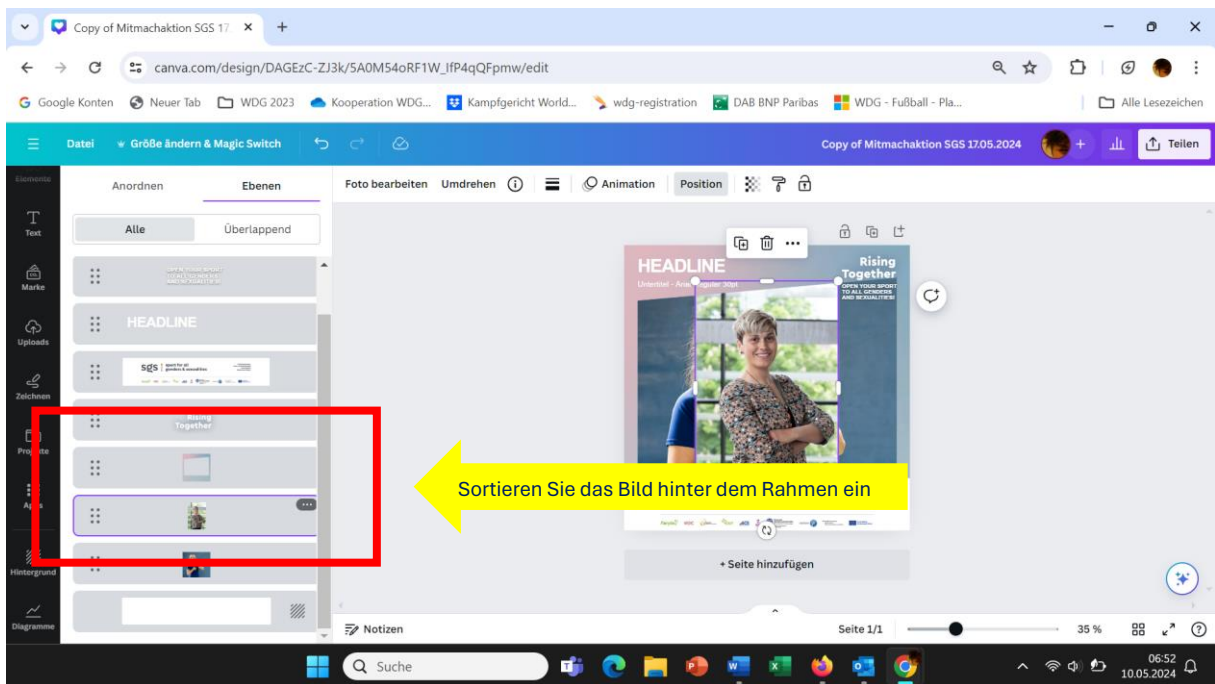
Copy of Mitmachaktion SGS 17

canva.com/design/DAGEzC-ZJ3k/5A0M54oRF1W_lfP4qQFpmw/edit

Google Konten  Neuer Tab  WDG 2023  Kooperation WDG...  Kampfgericht World...  wdg-registration  DAB BNP Paribas  WDG - Fußball - Pla...  Alle Lesezeichen

Datei  Größe ändern & Magic Switch  Copy of Mitmachaktion SGS 17.05.2024  Teilen

Elemente  Text  Marke  Uploads  Zeichnen  Projekte  Apps  Hintergrund  Diagramme

Anordnen  Ebenen

Alle  Überlappend

HEADLINE

sgs

Rising Together

Foto bearbeiten  Umdrehen  Animation  Position

HEADLINE

Untertitel - Ari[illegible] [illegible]gular 30pt

Rising Together

OPEN YOUR SPORT TO ALL GENDERS AND SEXUALITIES!

Sortieren Sie das Bild hinter dem Rahmen ein

+ Seite hinzufügen

Notizen  Seite 1/1  35 %

Suche

06:52
10.05.2024